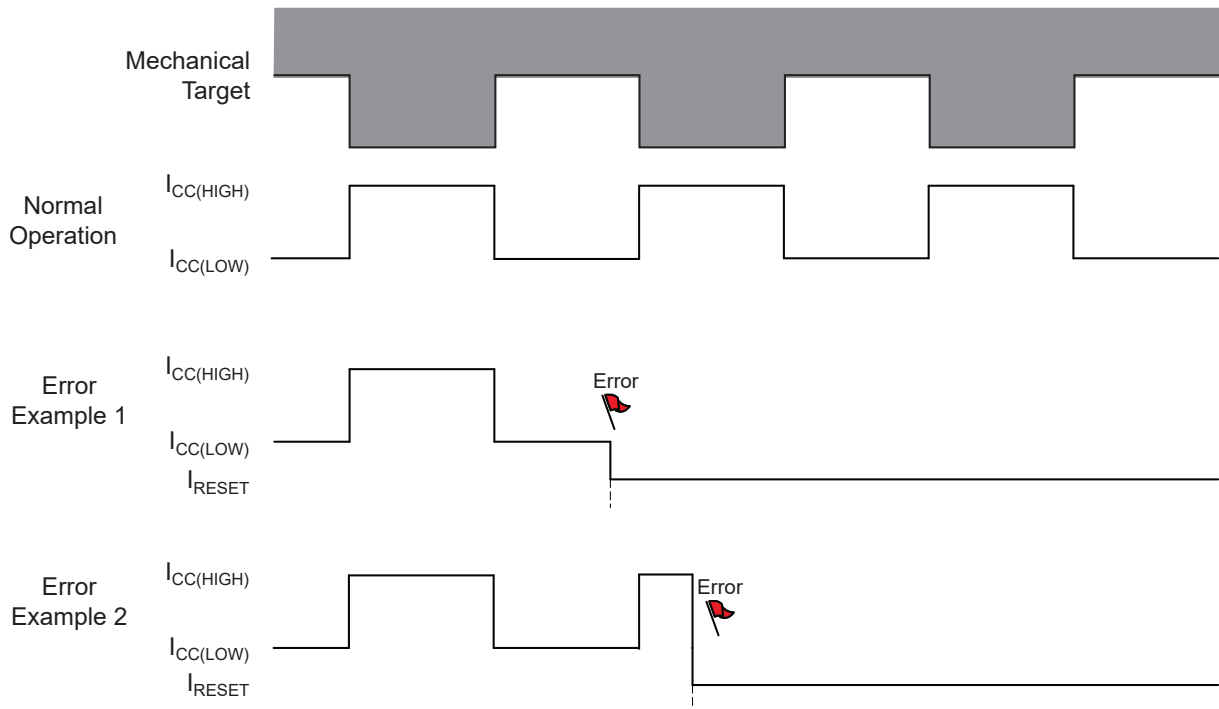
Mechanical Target

Normal Operation

$I_{CC(HIGH)}$

$I_{CC(LOW)}$

Error Example 1

$I_{CC(HIGH)}$

Error

$I_{CC(LOW)}$

$I_{RESET}$

Error Example 2

$I_{CC(HIGH)}$

Error

$I_{CC(LOW)}$

$I_{RESET}$